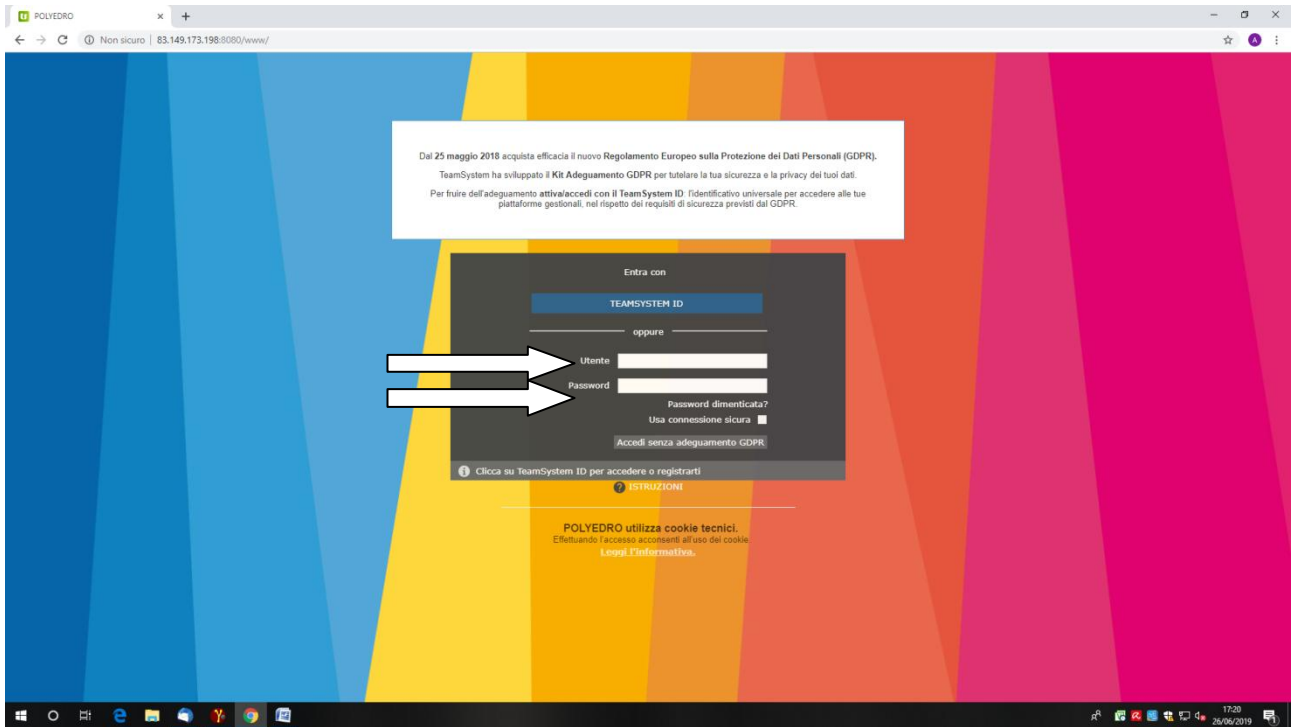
POLYEDRO × +

Non sicuro | 83.149.173.198:8080/www/

Dal 25 maggio 2018 acquista efficacia il nuovo Regolamento Europeo sulla Protezione dei Dati Personali (GDPR).

TeamSystem ha sviluppato il Kit Adeguamento GDPR per tutelare la tua sicurezza e la privacy dei tuoi dati.

Per fruire dell'adeguamento attiva/accedi con il TeamSystem ID: l'identificativo universale per accedere alle tue piattaforme gestionali, nel rispetto dei requisiti di sicurezza previsti dal GDPR.

Entra con

TEAMSYSTEM ID

oppure

Utente

Password

Password dimenticata?

Usa connessione sicura

Accedi senza adeguamento GDPR

Clicca su TeamSystem ID per accedere o registrarti

ISTRUZIONI

POLYEDRO utilizza cookie tecnici.
Effettuando l'accesso acconsenti all'uso dei cookie.
Leggi l'informativa.

17:20
26/06/2019